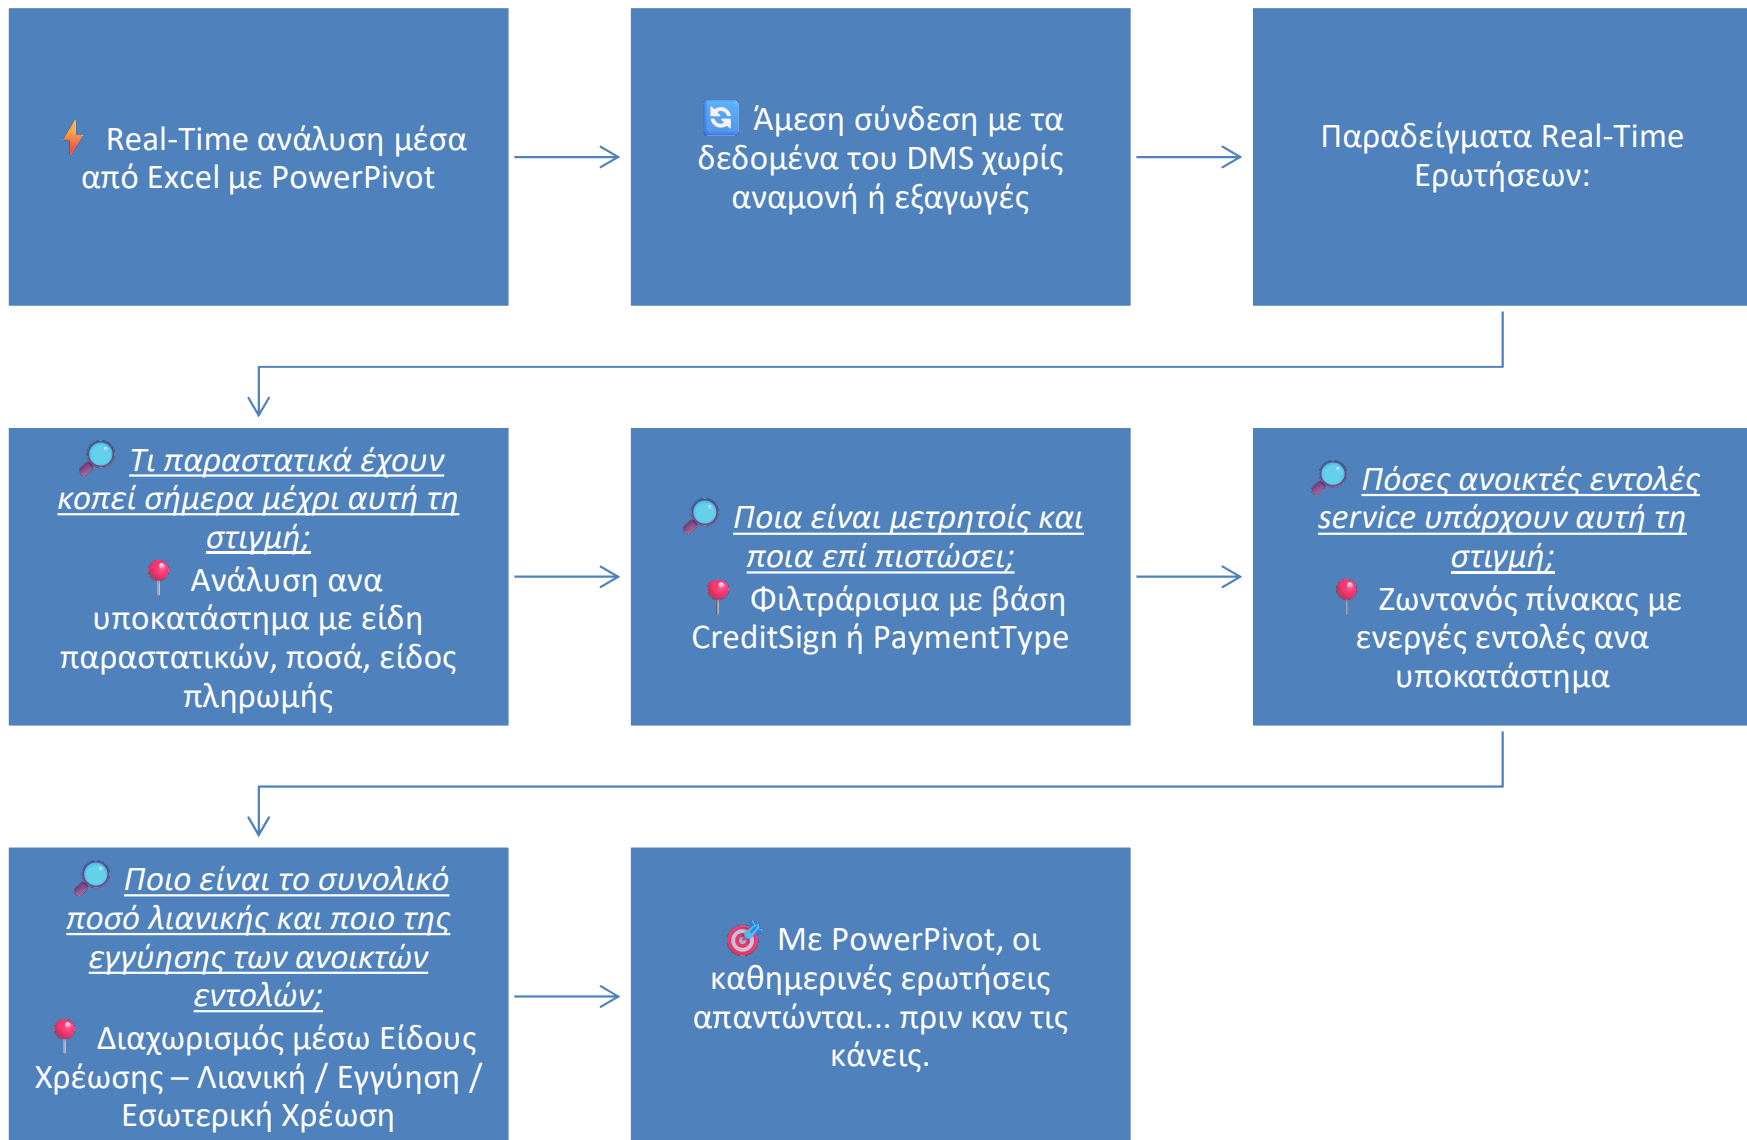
⚡ Real-Time ανάλυση μέσα από Excel με PowerPivot

🔄 Άμεση σύνδεση με τα δεδομένα του DMS χωρίς αναμονή ή εξαγωγές

Παραδείγματα Real-Time Ερωτήσεων:

🔎 *Τι παραστατικά έχουν κοπεί σήμερα μέχρι αυτή τη στιγμή;*
📍 Ανάλυση ανα υποκατάστημα με είδη παραστατικών, ποσά, είδος πληρωμής

🔎 *Ποια είναι μετρητοίς και ποια επί πιστώσει;*
📍 Φιλτράρισμα με βάση CreditSign ή PaymentType

🔎 *Πόσες ανοικτές εντολές service υπάρχουν αυτή τη στιγμή;*
📍 Ζωντανός πίνακας με ενεργές εντολές ανα υποκατάστημα

🔎 *Ποιο είναι το συνολικό ποσό λιανικής και ποιο της εγγύησης των ανοικτών εντολών;*
📍 Διαχωρισμός μέσω Είδους Χρέωσης – Λιανική / Εγγύηση / Εσωτερική Χρέωση

🎯 Με PowerPivot, οι καθημερινές ερωτήσεις απαντώνται... πριν καν τις κάνεις.